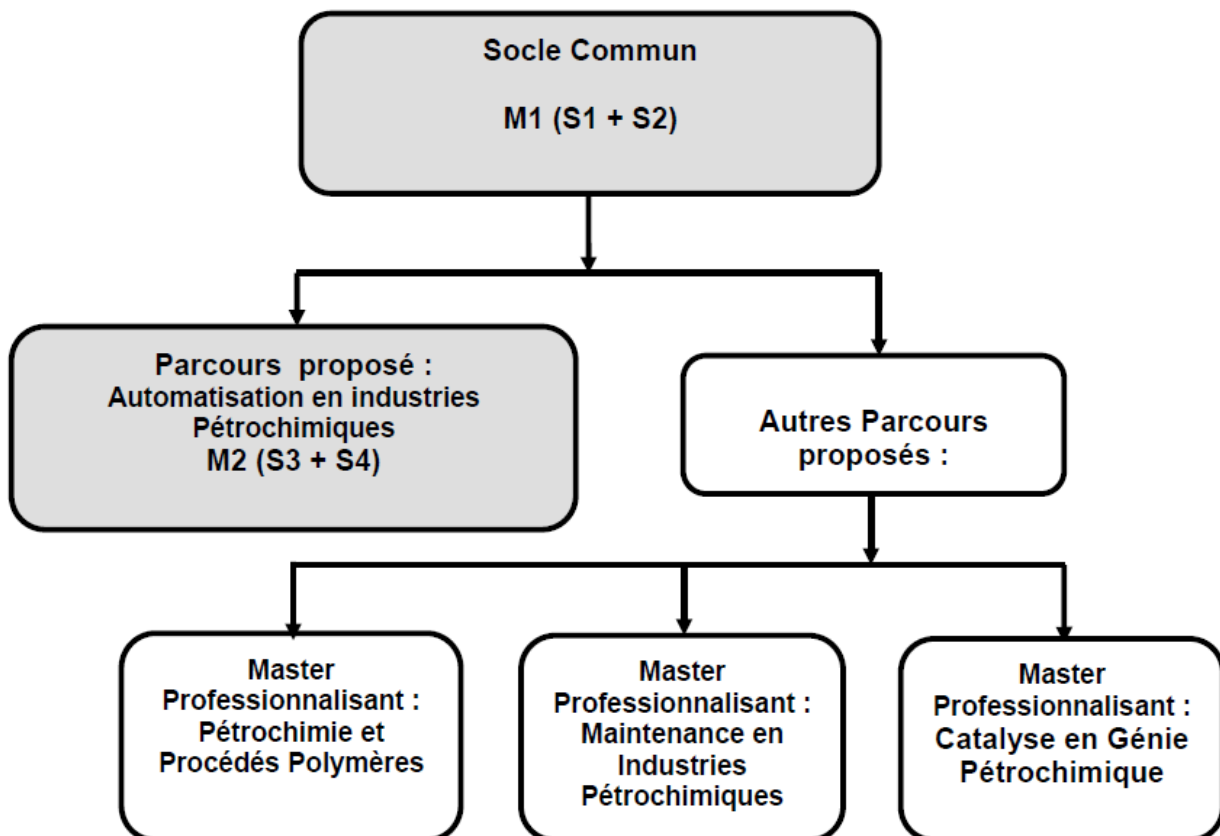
Socle Commun

M1 (S1 + S2)

Parcours proposé : Automatisation en industries Pétrochimiques M2 (S3 + S4)

Autres Parcours proposés :

Master Professionnalisant : Pétrochimie et Procédés Polymères

Master Professionnalisant : Maintenance en Industries Pétrochimiques

Master Professionnalisant : Catalyse en Génie Pétrochimique